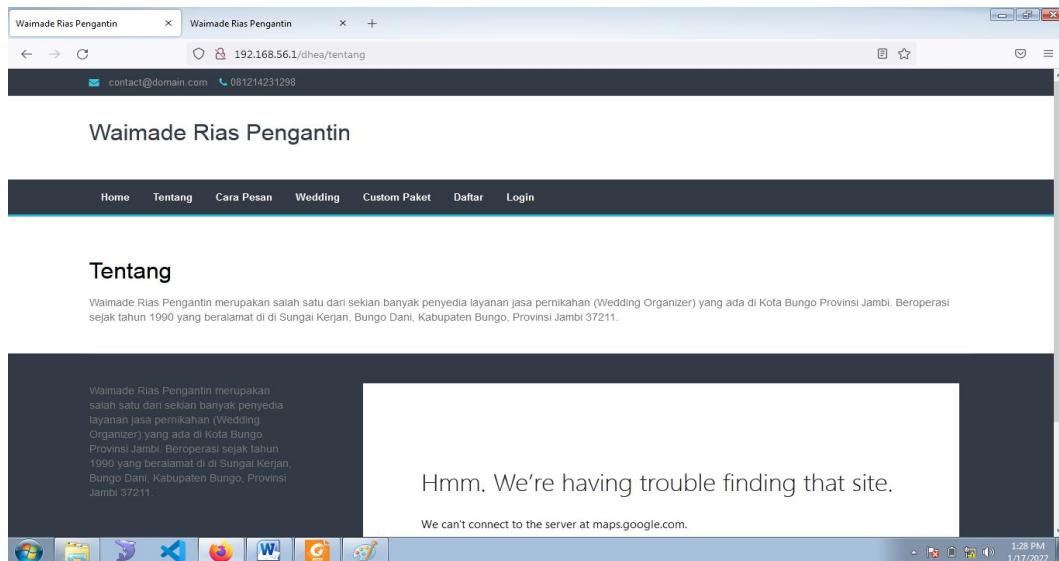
Waimade Rias Pengantin ×
Waimade Rias Pengantin × +

192.168.56.1/dhea/tentang

contact@domain.com 081214231298

Waimade Rias Pengantin

Home Tentang Cara Pesan Wedding Custom Paket Daftar Login

Tentang

Waimade Rias Pengantin merupakan salah satu dari sekian banyak penyedia layanan jasa pernikahan (Wedding Organizer) yang ada di Kota Bungo Provinsi Jambi. Beroperasi sejak tahun 1990 yang beralamat di di Sungai Kerjan, Bungo Dani, Kabupaten Bungo, Provinsi Jambi 37211.

Waimade Rias Pengantin merupakan salah satu dari sekian banyak penyedia layanan jasa pernikahan (Wedding Organizer) yang ada di Kota Bungo Provinsi Jambi. Beroperasi sejak tahun 1990 yang beralamat di di Sungai Kerjan, Bungo Dani, Kabupaten Bungo, Provinsi Jambi 37211.

Hmm. We're having trouble finding that site.

We can't connect to the server at maps.google.com.

1:28 PM
1/17/2022